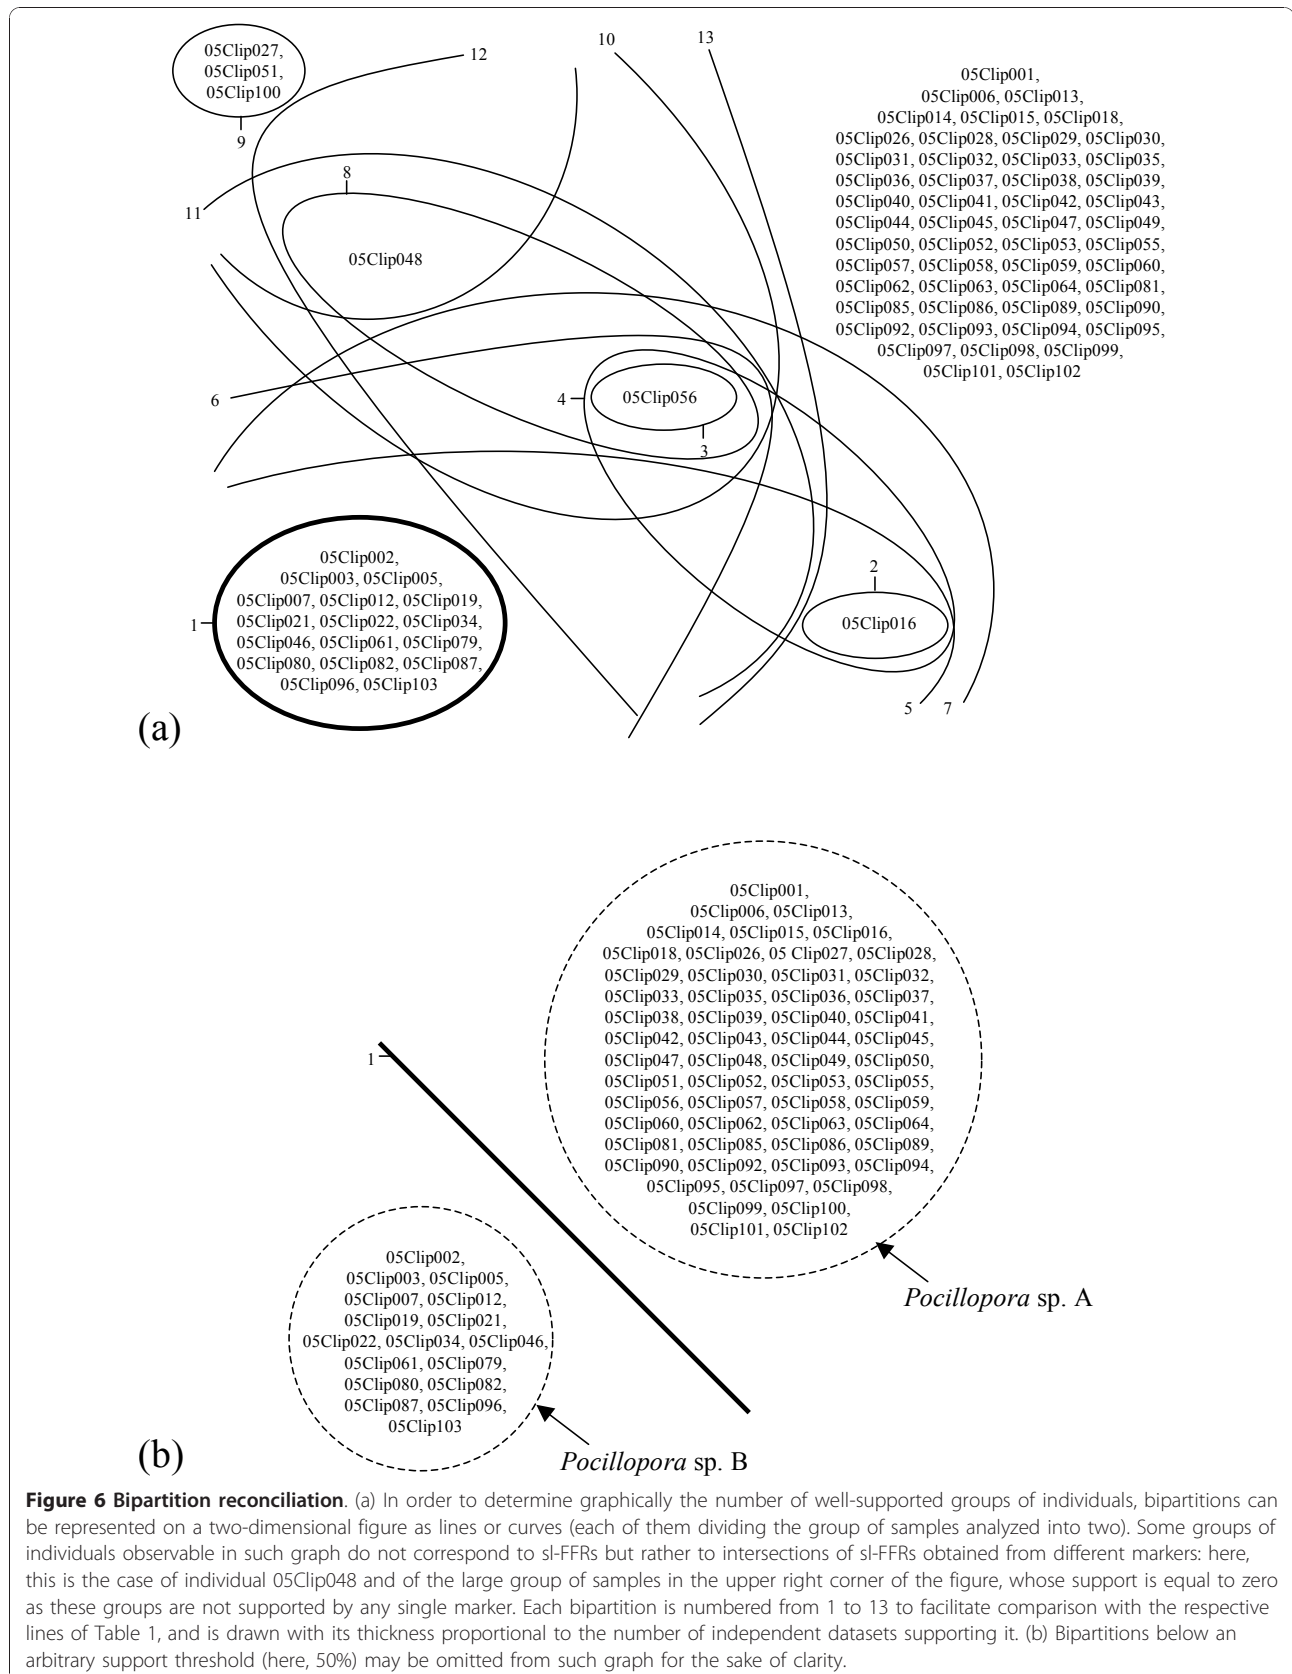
05Clip027, 05Clip051, 05Clip100

9

12

10

13

05Clip001, 05Clip006, 05Clip013, 05Clip014, 05Clip015, 05Clip018, 05Clip026, 05Clip028, 05Clip029, 05Clip030, 05Clip031, 05Clip032, 05Clip033, 05Clip035, 05Clip036, 05Clip037, 05Clip038, 05Clip039, 05Clip040, 05Clip041, 05Clip042, 05Clip043, 05Clip044, 05Clip045, 05Clip047, 05Clip049, 05Clip050, 05Clip052, 05Clip053, 05Clip055, 05Clip057, 05Clip058, 05Clip059, 05Clip060, 05Clip062, 05Clip063, 05Clip064, 05Clip081, 05Clip085, 05Clip086, 05Clip089, 05Clip090, 05Clip092, 05Clip093, 05Clip094, 05Clip095, 05Clip097, 05Clip098, 05Clip099, 05Clip101, 05Clip102

11

8

05Clip048

6

4

05Clip056

3

05Clip002, 05Clip003, 05Clip005, 05Clip007, 05Clip012, 05Clip019, 05Clip021, 05Clip022, 05Clip034, 05Clip046, 05Clip061, 05Clip079, 05Clip080, 05Clip082, 05Clip087, 05Clip096, 05Clip103

1

2

05Clip016

5

7

(a)

05Clip001, 05Clip006, 05Clip013, 05Clip014, 05Clip015, 05Clip016, 05Clip018, 05Clip026, 05 Clip027, 05Clip028, 05Clip029, 05Clip030, 05Clip031, 05Clip032, 05Clip033, 05Clip035, 05Clip036, 05Clip037, 05Clip038, 05Clip039, 05Clip040, 05Clip041, 05Clip042, 05Clip043, 05Clip044, 05Clip045, 05Clip047, 05Clip048, 05Clip049, 05Clip050, 05Clip051, 05Clip052, 05Clip053, 05Clip055, 05Clip056, 05Clip057, 05Clip058, 05Clip059, 05Clip060, 05Clip062, 05Clip063, 05Clip064, 05Clip081, 05Clip085, 05Clip086, 05Clip089, 05Clip090, 05Clip092, 05Clip093, 05Clip094, 05Clip095, 05Clip097, 05Clip098, 05Clip099, 05Clip100, 05Clip101, 05Clip102

1

*Pocillopora* sp. A

05Clip002, 05Clip003, 05Clip005, 05Clip007, 05Clip012, 05Clip019, 05Clip021, 05Clip022, 05Clip034, 05Clip046, 05Clip061, 05Clip079, 05Clip080, 05Clip082, 05Clip087, 05Clip096, 05Clip103

(b)

*Pocillopora* sp. B

**Figure 6 Bipartition reconciliation**. (a) In order to determine graphically the number of well-supported groups of individuals, bipartitions can be represented on a two-dimensional figure as lines or curves (each of them dividing the group of samples analyzed into two). Some groups of individuals observable in such graph do not correspond to sl-FFRs but rather to intersections of sl-FFRs obtained from different markers: here, this is the case of individual 05Clip048 and of the large group of samples in the upper right corner of the figure, whose support is equal to zero as these groups are not supported by any single marker. Each bipartition is numbered from 1 to 13 to facilitate comparison with the respective lines of Table 1, and is drawn with its thickness proportional to the number of independent datasets supporting it. (b) Bipartitions below an arbitrary support threshold (here, 50%) may be omitted from such graph for the sake of clarity.